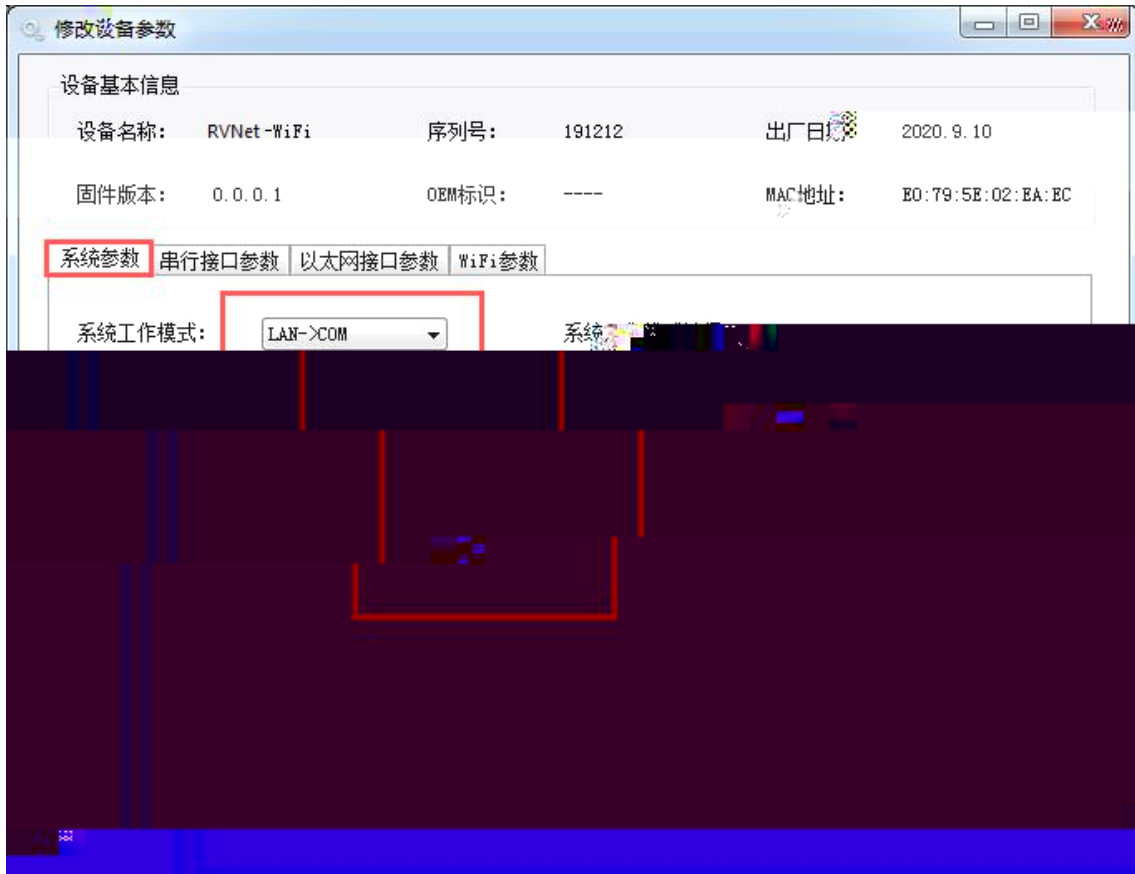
修改设备参数

设备基本信息

设备名称: RVNet-WiFi 序列号: 191212 出厂日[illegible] 2020.9.10

固件版本: 0.0.0.1 OEM标识: ---- MAC地址: E0:79:5E:02:EA:EC

系统参数 串行接口参数 以太网接口参数 WiFi参数

系统工作模式: LAN->COM 系统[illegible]